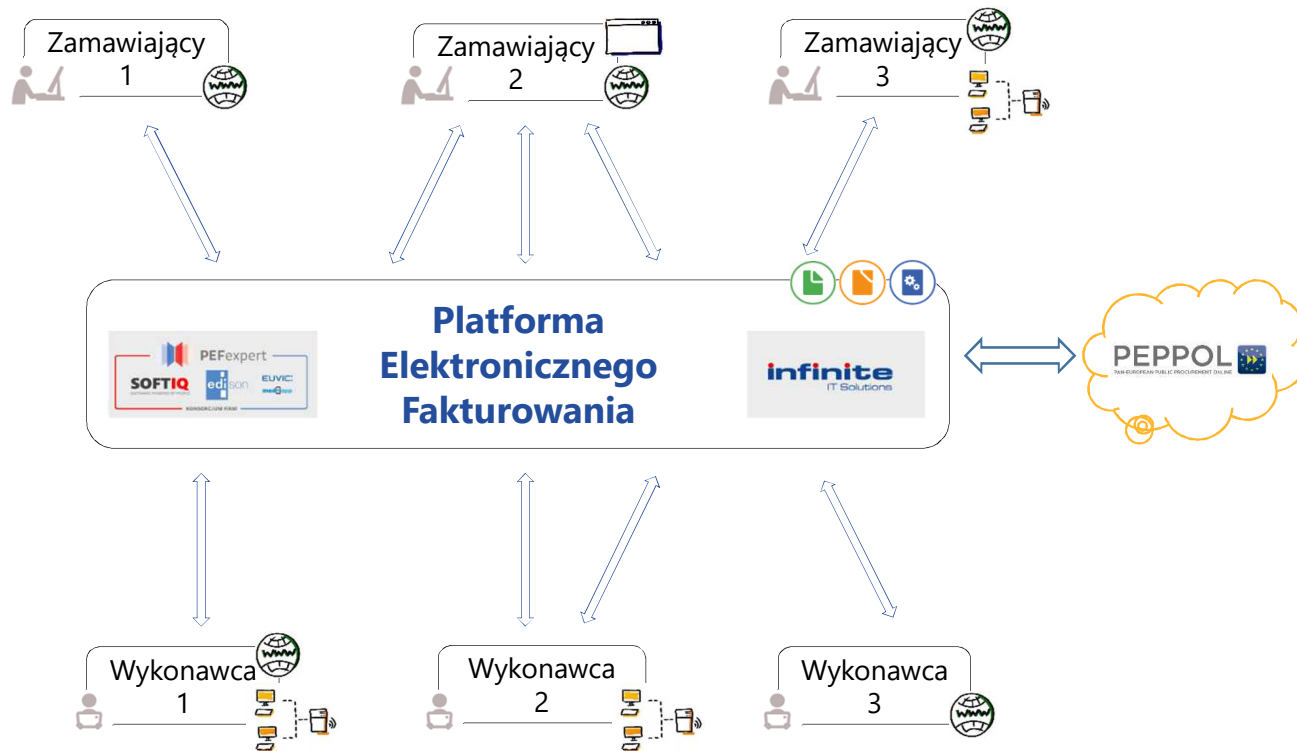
Zamawiający 1

Zamawiający 2

Zamawiający 3

Platforma Elektronicznego Fakturowania

PEFexpert
SOFTIQ
edison
EUVIC
KONSORCJUM FIRM

infinite
IT Solutions

PEPPOL
PAN-EUROPEAN PUBLIC PROCUREMENT ONLINE

Wykonawca 1

Wykonawca 2

Wykonawca 3